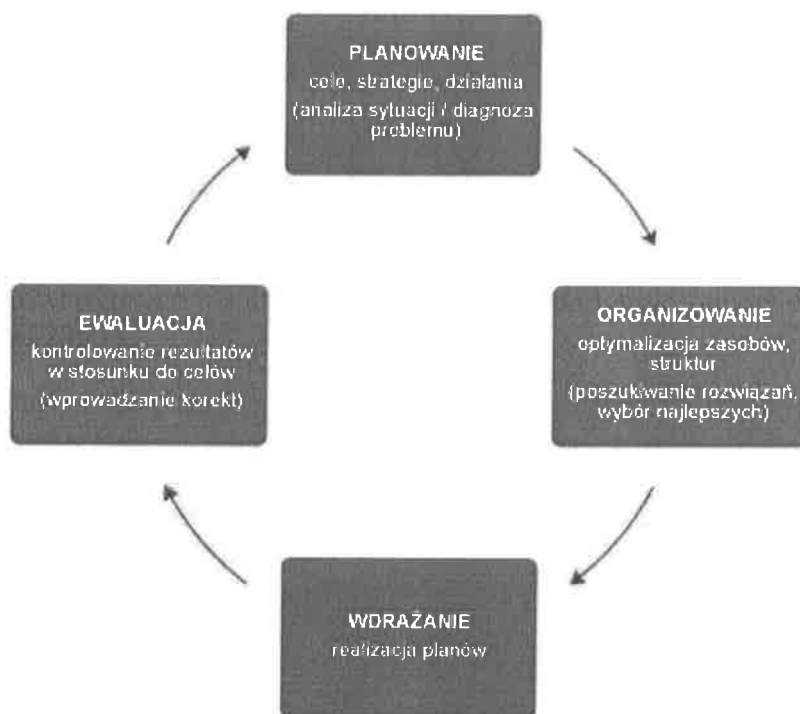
PLANOWANIE
cele, strategie, działania
(analiza sytuacji / diagnoza problemu)

ORGANIZOWANIE
optymalizacja zasobów, struktur
(poszukiwanie rozwiązań, wybór najlepszych)

WDRAŻANIE
realizacja planów

EWALUACJA
kontrolowanie rezultatów w stosunku do celów
(wprowadzanie korekt)